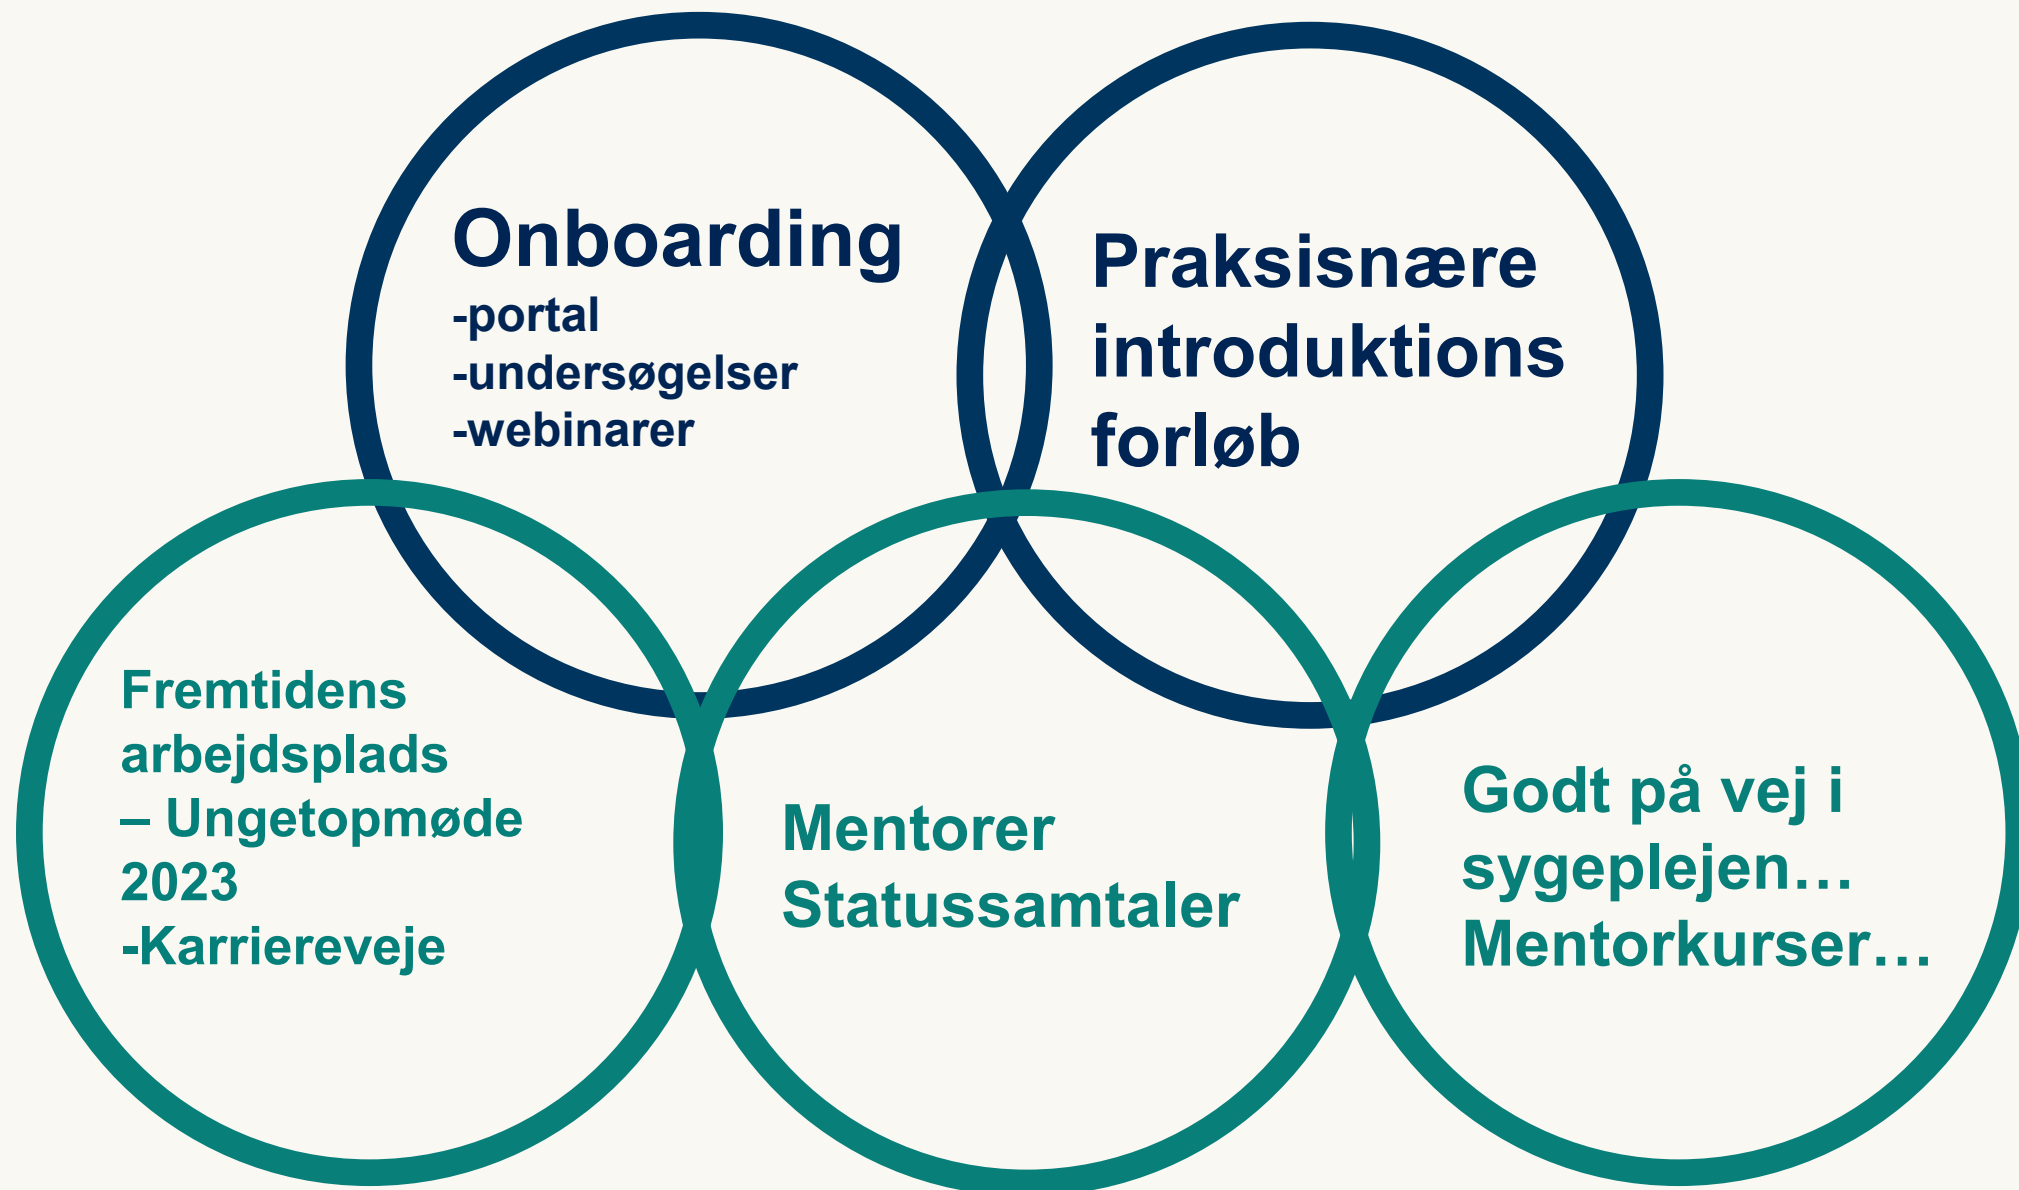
Onboarding
-portal
-undersøgelser
-webinarer

Praksisnære introduktions forløb

Fremtidens arbejdsplads – Ungetopmøde 2023
-Karriereveje

Mentorer
Statussamtaler

Godt på vej i sygeplejen…
Mentorkurser…